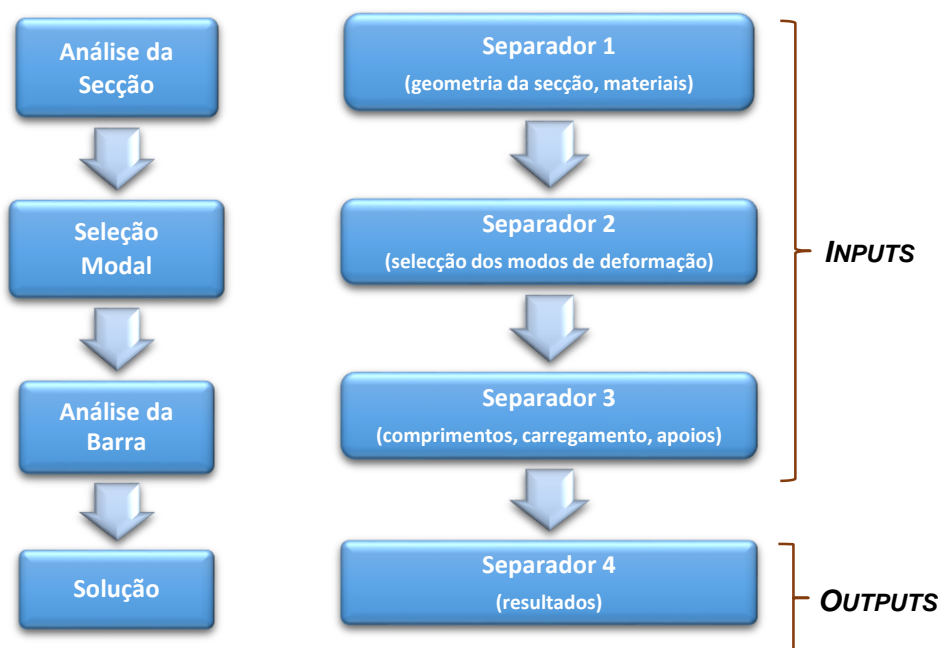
Análise da Secção

Seleção Modal

Análise da Barra

Solução

Separador 1
(geometria da secção, materiais)

Separador 2
(selecção dos modos de deformação)

Separador 3
(comprimentos, carregamento, apoios)

Separador 4
(resultados)

INPUTS

OUTPUTS